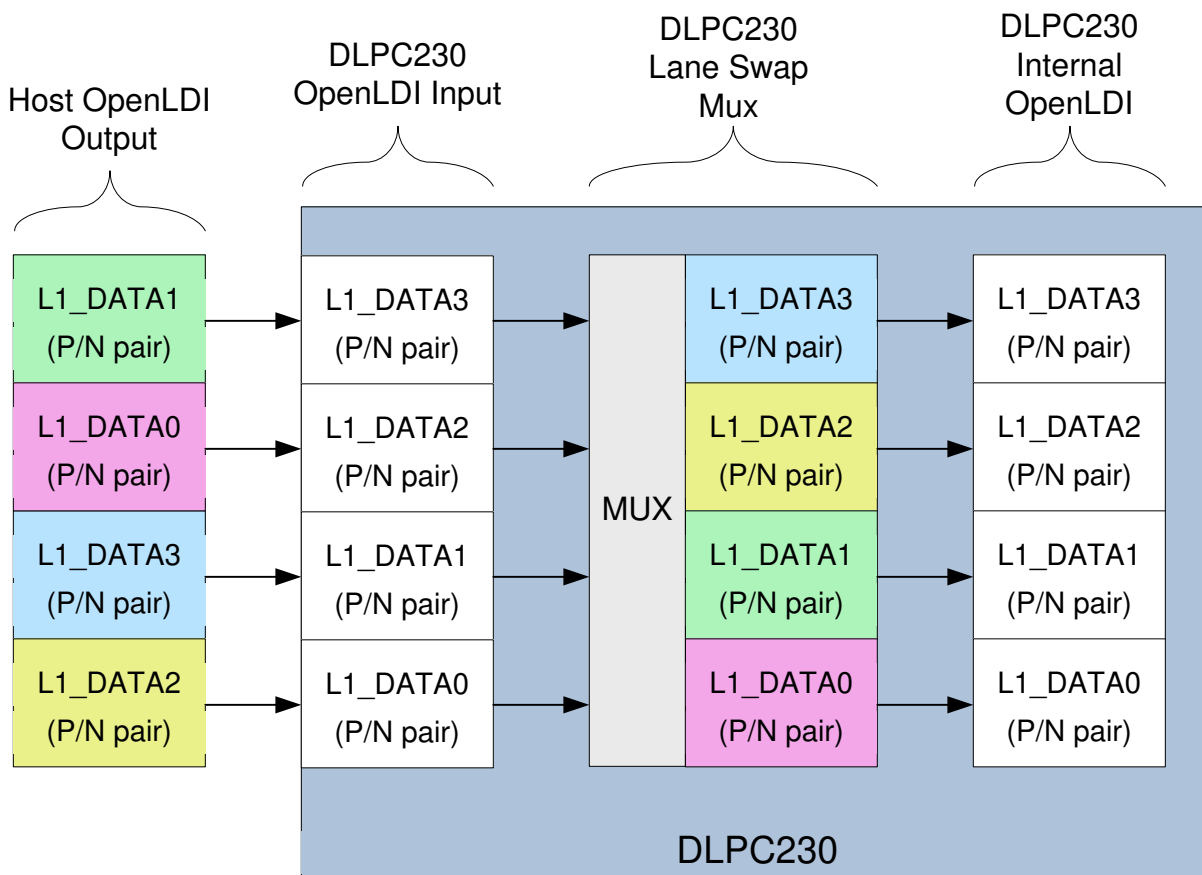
Host OpenLDI Output

DLPC230 OpenLDI Input

DLPC230 Lane Swap Mux

DLPC230 Internal OpenLDI

L1_DATA1 (P/N pair)

L1_DATA0 (P/N pair)

L1_DATA3 (P/N pair)

L1_DATA2 (P/N pair)

L1_DATA3 (P/N pair)

L1_DATA2 (P/N pair)

L1_DATA1 (P/N pair)

L1_DATA0 (P/N pair)

MUX

L1_DATA3 (P/N pair)

L1_DATA2 (P/N pair)

L1_DATA1 (P/N pair)

L1_DATA0 (P/N pair)

L1_DATA3 (P/N pair)

L1_DATA2 (P/N pair)

L1_DATA1 (P/N pair)

L1_DATA0 (P/N pair)

DLPC230